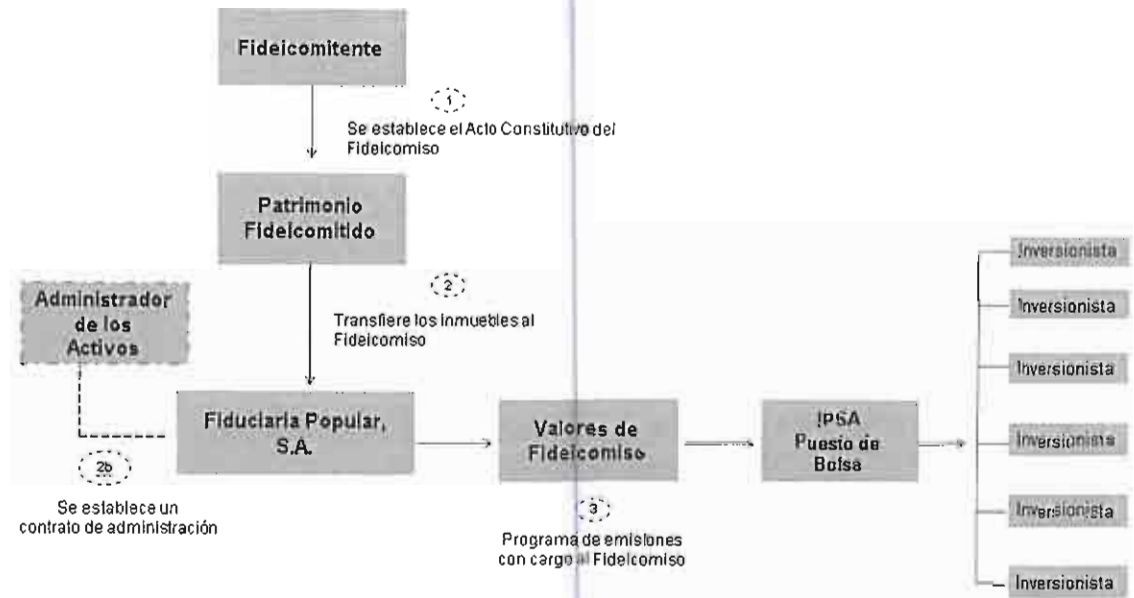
Fideicomitente

1

Se establece el Acto Constitutivo del Fideicomiso

Patrimonio Fideicomitido

2

Transfiere los inmuebles al Fideicomiso

Administrador de los Activos

Fiduciaria Popular, S.A.

2b

Se establece un contrato de administración

Valores de Fideicomiso

3

Programa de emisiones con cargo al Fideicomiso

IPSA Puesto de Bolsa

Inversionista

Inversionista

Inversionista

Inversionista

Inversionista

Inversionista